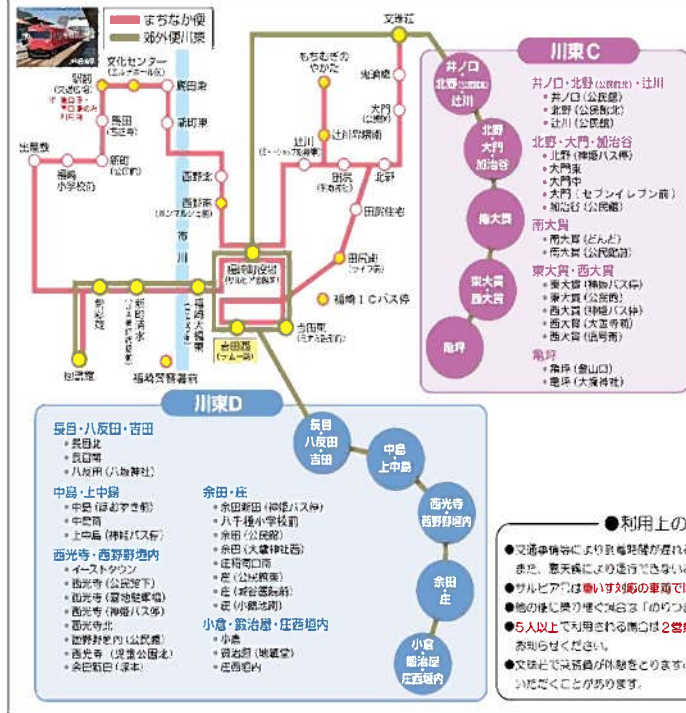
まちなか便
郊外便川東

文化センター
駅前
馬田
新町
出屋敷
福崎小学校前
辰田東
新町東
西野北
西野南
福崎町役場
福崎大橋東
吉田西
当田町
福崎警察署前
図書館
福崎IC バス停
辰田北
辻川
辻川旧館
田原
北野
田原住宅
田原町
大門
鬼湊
もちむぎのやかた
文珠荘

川東C
井ノ口
北野
辻川
北野
大門
加治谷
南大貫
東大貫
西大貫
亀坪

井ノ口・北野・辻川
・井ノ口（公民館）
・北野（公民館）
・辻川（公民館）
北野・大門・加治谷
・北野（神姫バス停）
・大門東
・大門中
・大門（セブンイレブン前）
・加治谷（公民館）
南大貫
・南大貫（どんど）
・南大貫（公民館）
東大貫・西大貫
・東大貫（神姫バス停）
・東大貫（公民館）
・西大貫（神姫バス停）
・西大貫（大歳寺前）
・西大貫（信号西）
亀坪
・亀坪（登山口）
・亀坪（大歳神社）

川東D
長目
八反田
吉田
中島
上中島
西光寺
西野野垣内
余田
庄
小倉
鍛治屋
庄西垣内

長目・八反田・吉田
・長目北
・長目南
・八反田（八坂神社）
中島・上中島
・中島（ほおずき前）
・中島南
・上中島（神姫バス停）
西光寺・西野野垣内
・イーストタウン
・西光寺（公民館下）
・西光寺（墓地駐車場）
・西光寺（神姫バス停）
・西光寺北
・西野野垣内（公民館）
・西光寺（児童公園北）
・余田新田（濱本）
余田・庄
・余田新田（神姫バス停）
・八千種小学校前
・余田（公民館）
・余田（大歳神社西）
・庄西垣内
・庄（公民館東）
・庄（城谷墓前）
・庄（小鍛治前）
小倉・鍛治屋・庄西垣内
・小倉
・鍛治屋（地蔵堂）
・庄西垣内

●利用上の
●交通事情等により到着時間が遅れる
また、悪天候により運行できない
●サルビア号は車いす対応の車両で
●他の便に乗り継ぐ場合は「のりつ
●5人以上で利用される場合は2営業
お知らせください。
●交通上で乗務員が休憩をとります
いただくことがあります。